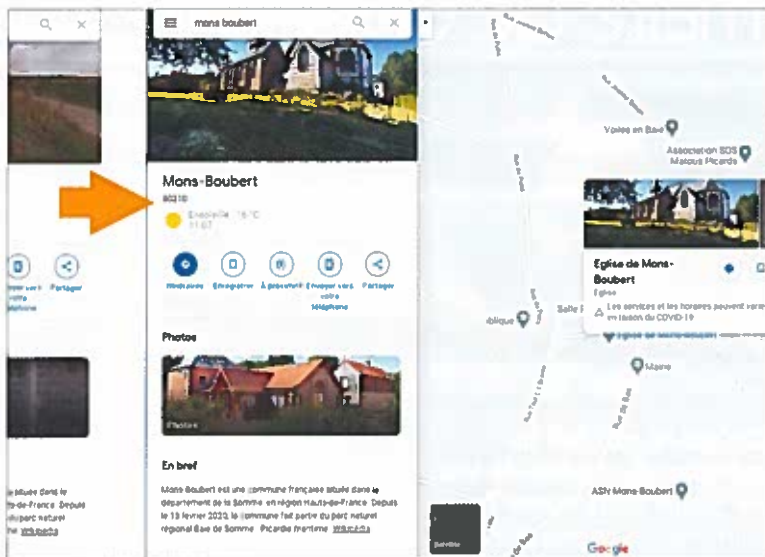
mons boubert

Mons-Boubert
80210
Ensoleillé · 16 °C
11:07

Itinéraires
Enregistrer
À proximité
Envoyer vers votre téléphone
Partager

Photos
Photos

En bref
Mons-Boubert est une commune française située dans le département de la Somme, en région Hauts-de-France. Depuis le 13 février 2020, la commune fait partie du parc naturel régional Baie de Somme - Picardie maritime. Wikipédia

Partager
Envoyer vers votre téléphone

située dans le
de-France. Depuis
parc naturel
Wikipédia

Voiles en Baie
Association SOS Matous Picards
Église de Mons-Boubert
Église
Les services et les horaires peuvent varier en raison du COVID-19
Église de Mons-Boubert
Salle f
blique
Mairie
ASN Mons-Boubert
Satellite
Google